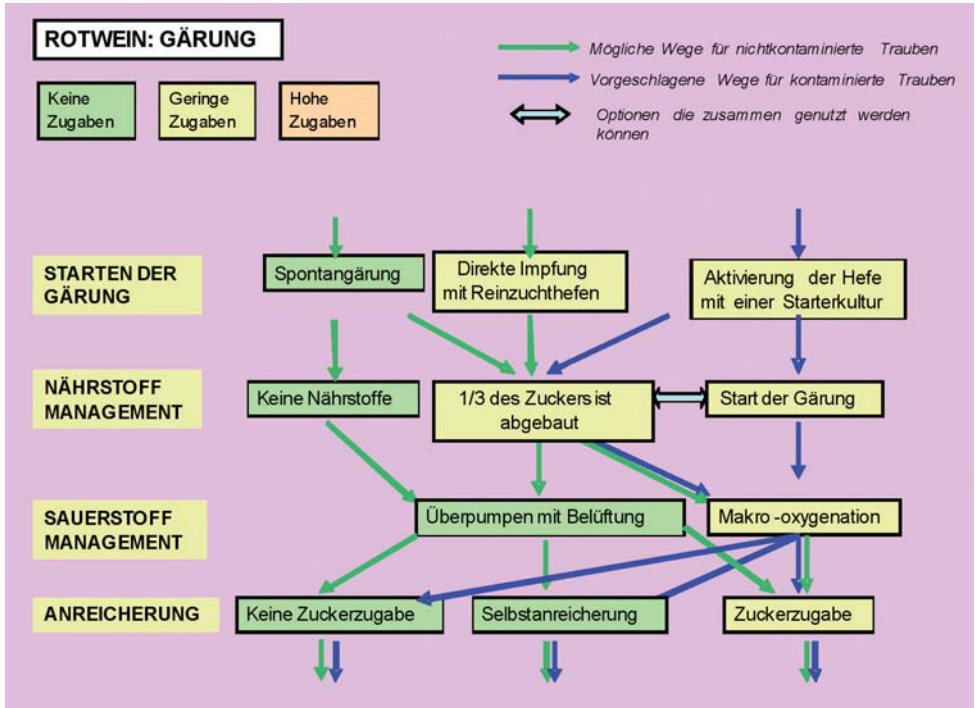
ROTWEIN: GÄRUNG

Keine Zugaben

Geringe Zugaben

Hohe Zugaben

Mögliche Wege für nichtkontaminierte Trauben

Vorgeschlagene Wege für kontaminierte Trauben

Optionen die zusammen genutzt werden können

STARTEN DER GÄRUNG

Spontangärung

Direkte Impfung mit Reinzuchthefen

Aktivierung der Hefe mit einer Starterkultur

NÄHRSTOFF MANAGEMENT

Keine Nährstoffe

1/3 des Zuckers ist abgebaut

Start der Gärung

SAUERSTOFF MANAGEMENT

Überpumpen mit Belüftung

Makro -oxygenation

ANREICHERUNG

Keine Zuckerzugabe

Selbstanreicherung

Zuckerzugabe